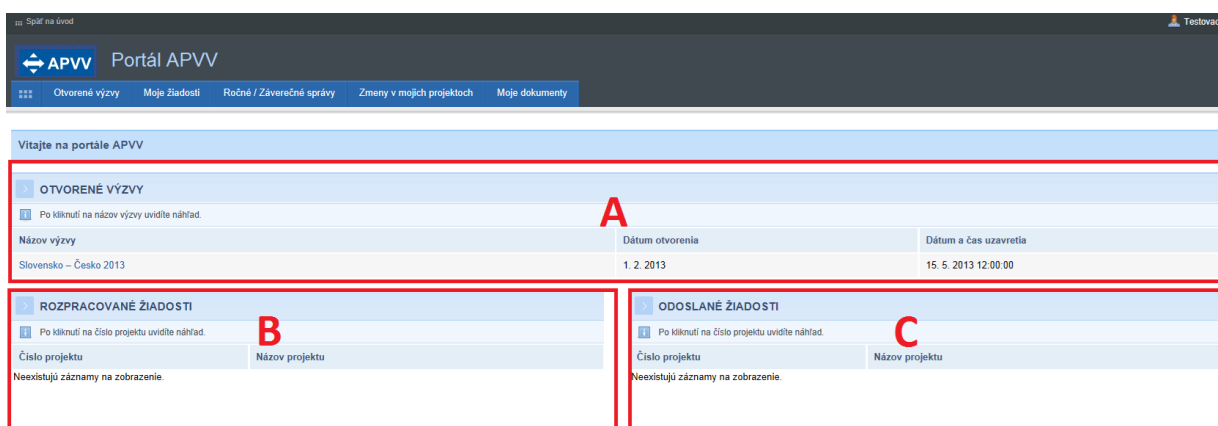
Späť na úvod

Testovac

APVV Portál APVV

Otvorené výzvy | Moje žiadosti | Ročné / Záverečné správy | Zmeny v mojich projektoch | Moje dokumenty

Vitajte na portále APVV

OTVORENÉ VÝZVY

A

Po kliknutí na názov výzvy uvidíte náhľad.

| Názov výzvy | Dátum otvorenia | Dátum a čas uzavretia |
|---|---|---|
| Slovensko – Česko 2013 | 1. 2. 2013 | 15. 5. 2013 12:00:00 |

ROZPRACOVANÉ ŽIADOSTI

B

Po kliknutí na číslo projektu uvidíte náhľad.

| Číslo projektu | Názov projektu |
|---|---|

Neexistujú záznamy na zobrazenie.

ODOSLANÉ ŽIADOSTI

C

Po kliknutí na číslo projektu uvidíte náhľad.

| Číslo projektu | Názov projektu |
|---|---|

Neexistujú záznamy na zobrazenie.